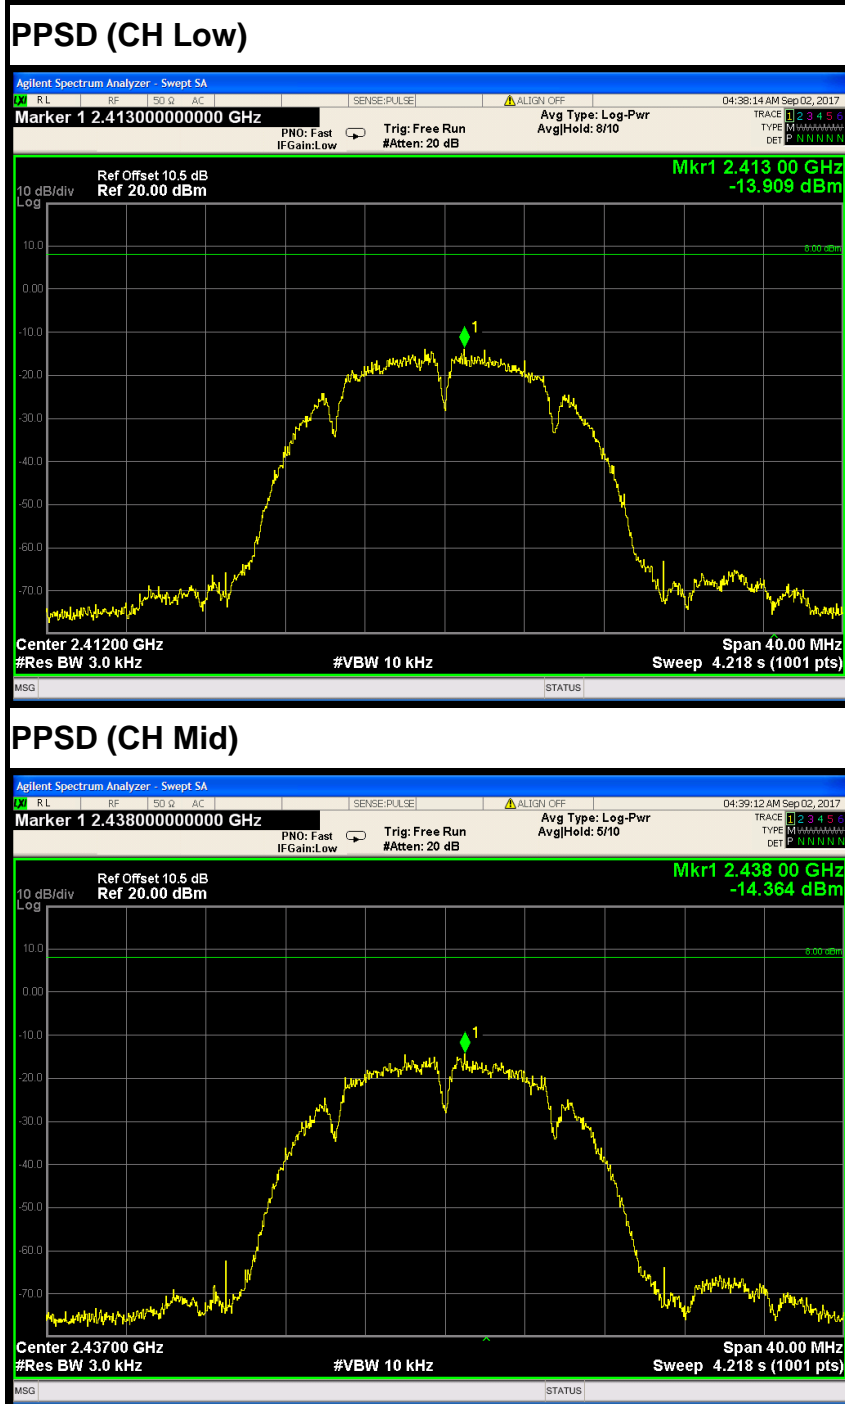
PPSD (CH Low)

Agilent Spectrum Analyzer - Swept SA
RL RF 50 Ω AC SENSE:PULSE ALIGN OFF 04:38:14 AM Sep 02, 2017
Marker 1 2.413000000000 GHz
PNO: Fast IFGain:Low
Trig: Free Run #Atten: 20 dB
Avg Type: Log-Pwr Avg|Hold: 8/10
TRACE 1 2 3 4 5 6 TYPE M DET P N N N N N

Ref Offset 10.5 dB
10 dB/div Ref 20.00 dBm
Log
Mkr1 2.413 00 GHz -13.909 dBm

10.0
0.00
-10.0
-20.0
-30.0
-40.0
-50.0
-60.0
-70.0
8.00 dBm
1

Center 2.41200 GHz
#Res BW 3.0 kHz
#VBW 10 kHz
Span 40.00 MHz
Sweep 4.218 s (1001 pts)
MSG STATUS

PPSD (CH Mid)

Agilent Spectrum Analyzer - Swept SA
RL RF 50 Ω AC SENSE:PULSE ALIGN OFF 04:39:12 AM Sep 02, 2017
Marker 1 2.438000000000 GHz
PNO: Fast IFGain:Low
Trig: Free Run #Atten: 20 dB
Avg Type: Log-Pwr Avg|Hold: 5/10
TRACE 1 2 3 4 5 6 TYPE M DET P N N N N N

Ref Offset 10.5 dB
10 dB/div Ref 20.00 dBm
Log
Mkr1 2.438 00 GHz -14.364 dBm

10.0
0.00
-10.0
-20.0
-30.0
-40.0
-50.0
-60.0
-70.0
8.00 dBm
1

Center 2.43700 GHz
#Res BW 3.0 kHz
#VBW 10 kHz
Span 40.00 MHz
Sweep 4.218 s (1001 pts)
MSG STATUS